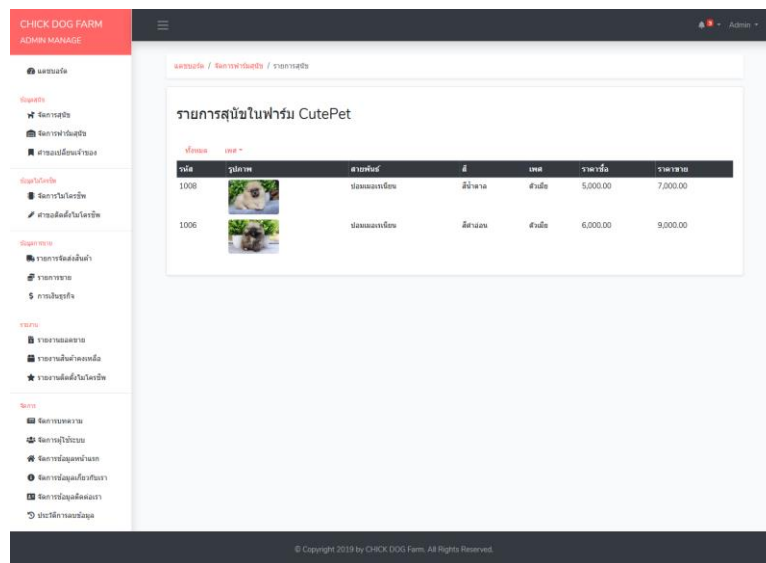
CHICK DOG FARM
ADMIN MANAGE

Admin

แดชบอร์ด

ข้อมูลสุนัข
จัดการสุนัข
จัดการฟาร์มสุนัข
คำขอเปลี่ยนเจ้าของ

ข้อมูลไมโครชิพ
จัดการไมโครชิพ
คำขอติดตั้งไมโครชิพ

ข้อมูลการขาย
รายการจัดส่งสินค้า
รายการขาย
การเงินธุรกิจ

รายงาน
รายงานยอดขาย
รายงานสินค้าคงเหลือ
รายงานติดตั้งไมโครชิพ

จัดการ
จัดการบทความ
จัดการผู้ใช้ระบบ
จัดการข้อมูลหน้าแรก
จัดการข้อมูลเกี่ยวกับเรา
จัดการข้อมูลติดต่อเรา
ประวัติการลบข้อมูล

แดชบอร์ด / จัดการฟาร์มสุนัข / รายการสุนัข

รายการสุนัขในฟาร์ม CutePet

ทั้งหมด เพศ

| รหัส | รูปภาพ | สายพันธ์ | สี | เพศ | ราคาซื้อ | ราคาขาย |
|---|---|---|---|---|---|---|
| 1008 | | ปอมเมอเรเนียน | สีน้ำตาล | ตัวเมีย | 5,000.00 | 7,000.00 |
| 1006 | | ปอมเมอเรเนียน | สีดำอ่อน | ตัวเมีย | 6,000.00 | 9,000.00 |

© Copyright 2019 by CHICK DOG Farm. All Rights Reserved.